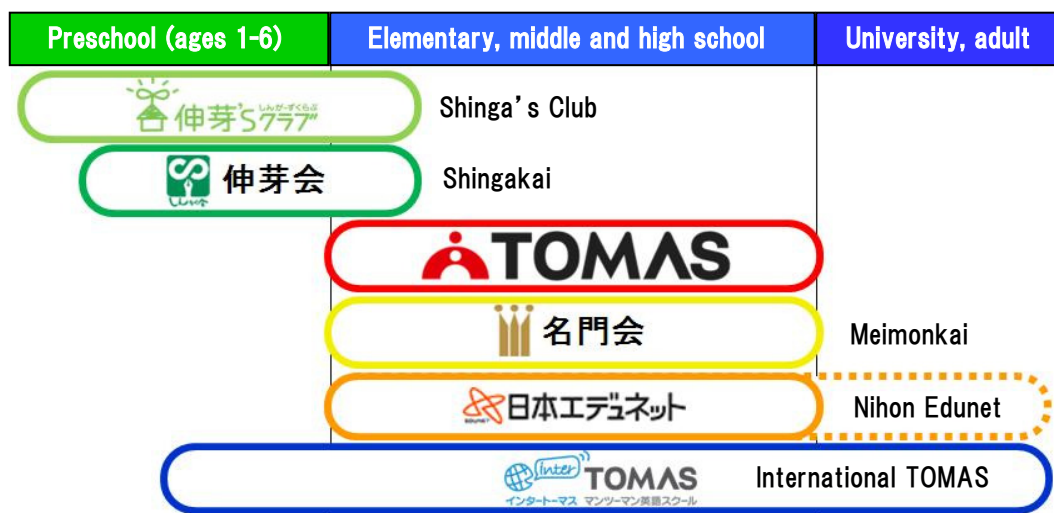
| Preschool (ages 1-6) | Elementary, middle and high school | University, adult |
|---|---|---|

伸芽'Sクラブ しんがーずくらぶ Shinga's Club

しんがかい 伸芽会 Shingakai

TOMAS

名門会 Meimonkai

EDUNET 日本エデュネット Nihon Edunet

Inter TOMAS インタートーマス マンツーマン英語スクール International TOMAS